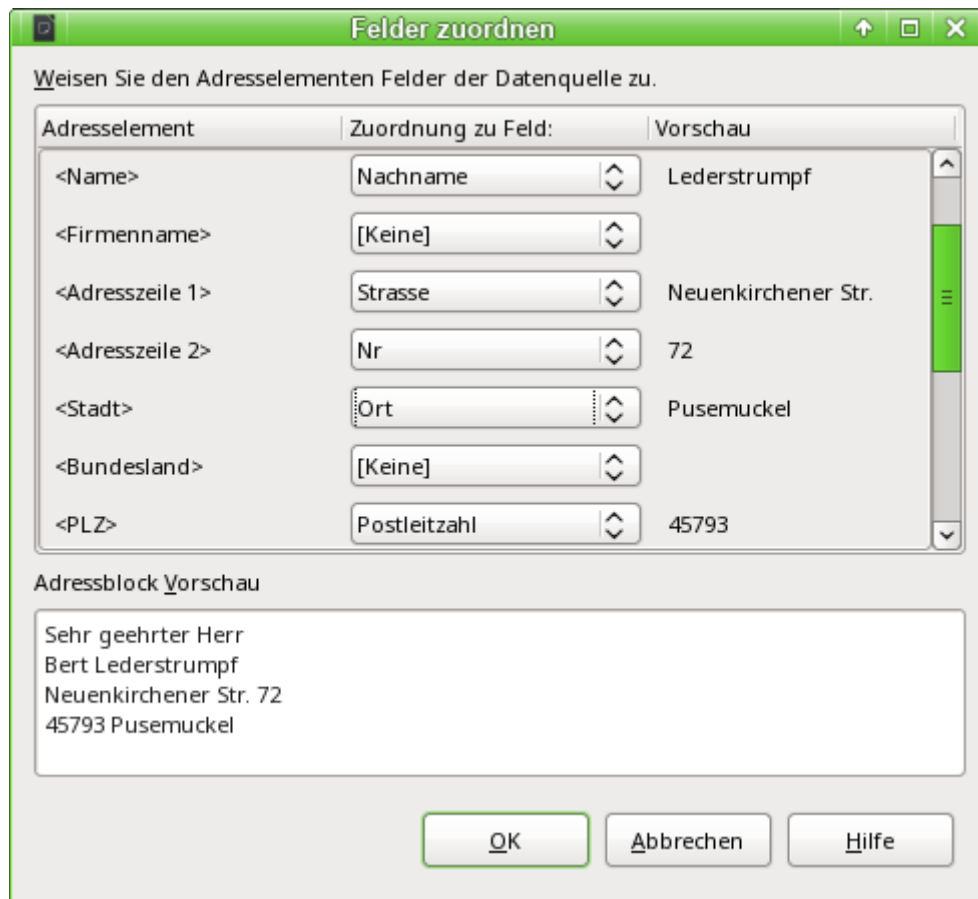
Felder zuordnen

Weisen Sie den Adresselementen Felder der Datenquelle zu.

| Adresselement | Zuordnung zu Feld: | Vorschau |
|---|---|---|
| <Name> | Nachname | Lederstrumpf |
| <Firmenname> | [Keine] | |
| <Adresszeile 1> | Strasse | Neuenkirchener Str. |
| <Adresszeile 2> | Nr | 72 |
| <Stadt> | Ort | Pusemuckel |
| <Bundesland> | [Keine] | |
| <PLZ> | Postleitzahl | 45793 |

Adressblock Vorschau

Sehr geehrter Herr
Bert Lederstrumpf
Neuenkirchener Str. 72
45793 Pusemuckel

OK
Abbrechen
Hilfe